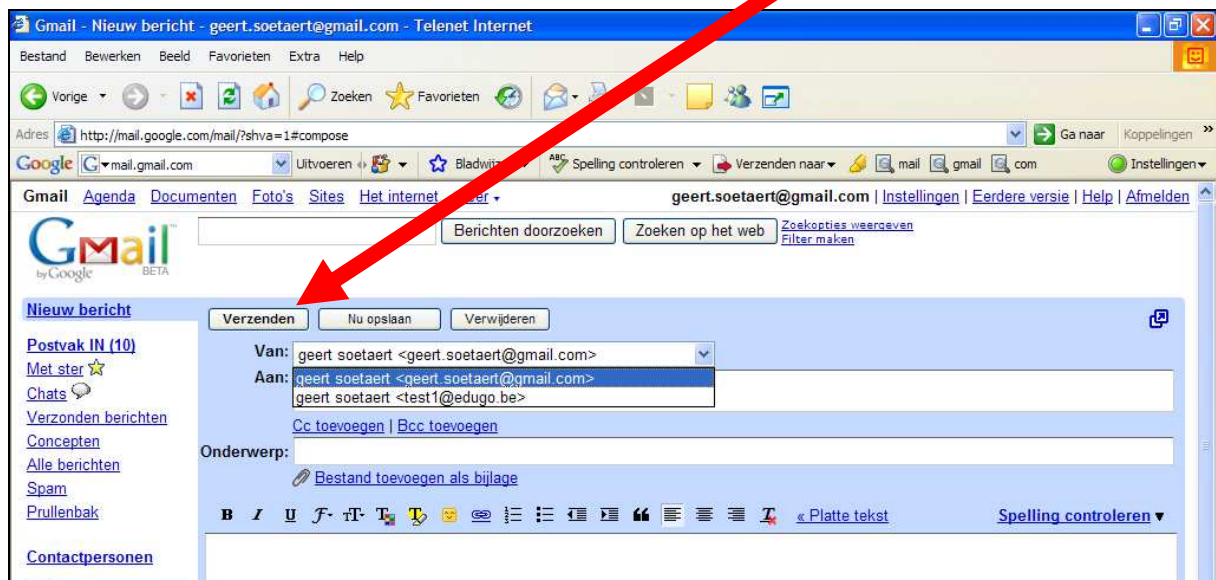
Gmail - Nieuw bericht - geert.soetaert@gmail.com - Telenet Internet

Bestand Bewerken Beeld Favorieten Extra Help

Vorige Zoeken Favorieten

Adres http://mail.google.com/mail/?shva=1#compose Ga naar Koppelingen

Google mail.gmail.com Uitvoeren Bladwi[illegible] Spelling controleren Verzenden naar mail gmail com Instellingen

Gmail Agenda Documenten Foto's Sites Het internet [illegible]er geert.soetaert@gmail.com | Instellingen | Eerdere versie | Help | Afmelden

Gmail by Google BETA

Berichten doorzoeken Zoeken op het web Zoekopties weergeven Filter maken

Nieuw bericht

Postvak IN (10)
Met ster
Chats
Verzonden berichten
Concepten
Alle berichten
Spam
Prullenbak

Contactpersonen

Verzenden Nu opslaan Verwijderen

Van: geert soetaert <geert.soetaert@gmail.com>

Aan: geert soetaert <geert.soetaert@gmail.com>
geert soetaert <test1@edugo.be>

Cc toevoegen | Bcc toevoegen

Onderwerp:

Bestand toevoegen als bijlage

B I U « Platte tekst Spelling controleren